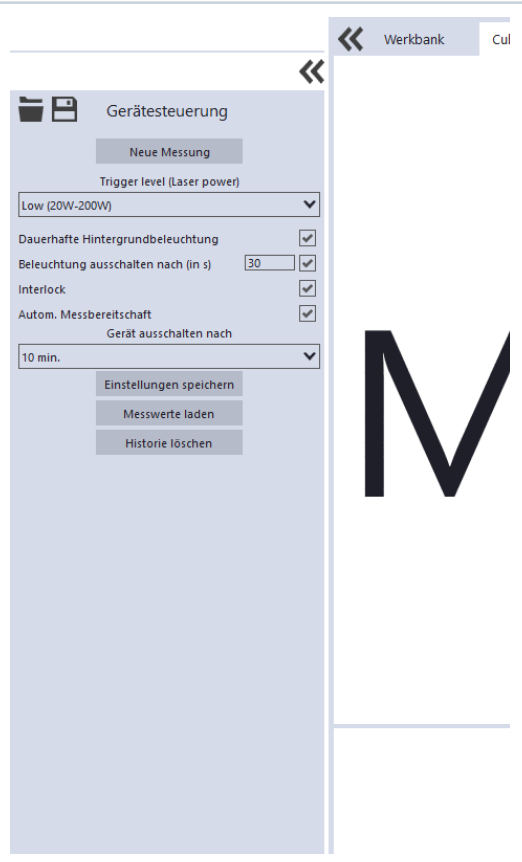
Werkbank
Cul

Gerätesteuerung

Neue Messung

Trigger level (Laser power)

Low (20W-200W)

Dauerhafte Hintergrundbeleuchtung

Beleuchtung ausschalten nach (in s) 30

Interlock

Autom. Messbereitschaft

Gerät ausschalten nach

10 min.

Einstellungen speichern

Messwerte laden

Historie löschen

M